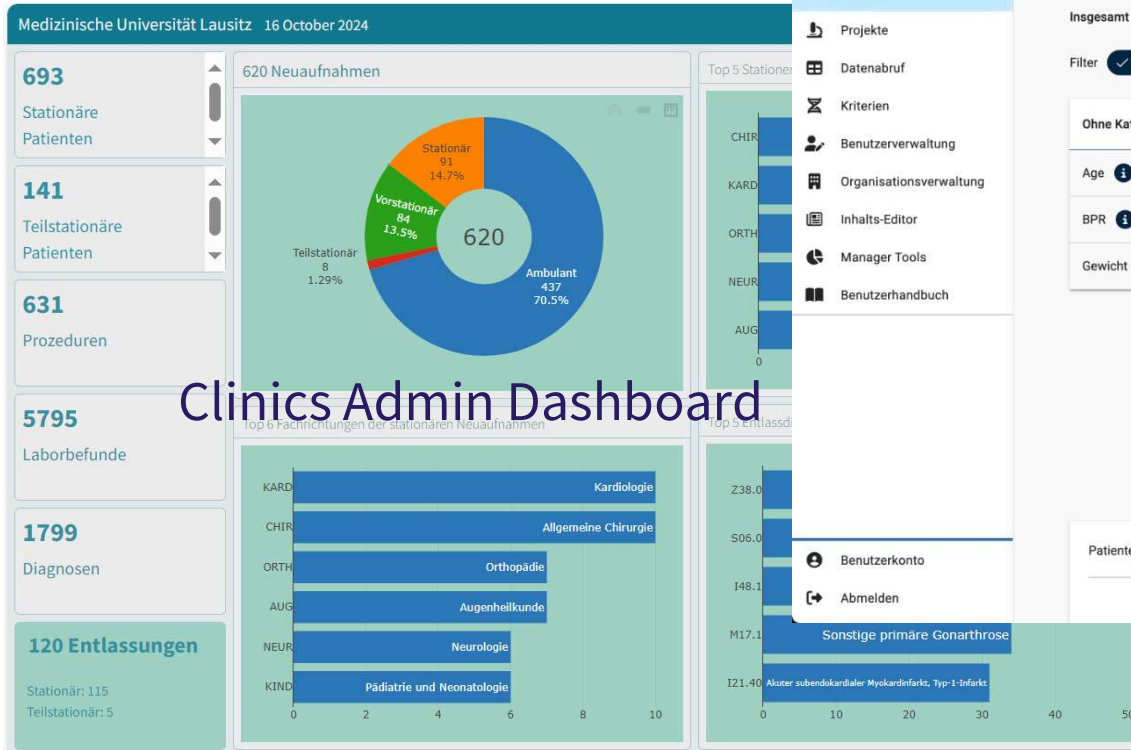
Medizinische Universität Lausitz 16 October 2024

693
Stationäre Patienten

141
Teilstationäre Patienten

631
Prozeduren

5795
Laborbefunde

1799
Diagnosen

120 Entlassungen
Stationär: 115
Teilstationär: 5

620 Neuaufnahmen

Stationär 91 14.7%
Vorstationär 84 13.5%
Teilstationär 8 1.29%
620
Ambulant 437 70.5%

Top 5 Stationen

CHIR
KARD
ORTH
NEUR
AUG
0

Clinics Admin Dashboard

Top 6 Fachrichtungen der stationären Neuaufnahmen

| | |
|---|---|
| KARD | Kardiologie |
| CHIR | Allgemeine Chirurgie |
| ORTH | Orthopädie |
| AUG | Augenheilkunde |
| NEUR | Neurologie |
| KIND | Pädiatrie und Neonatologie |

0 2 4 6 8 10

Top 5 Entlassdi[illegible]

Z38.0
S06.0
I48.1
M17.1 Sonstige primäre Gonarthrose
I21.40 Akuter subendokardialer Myokardinfarkt, Typ-1-Infarkt

0 10 20 30 40 5

Projekte
Datenabruf
Kriterien
Benutzerverwaltung
Organisationsverwaltung
Inhalts-Editor
Manager Tools
Benutzerhandbuch
Benutzerkonto
Abmelden

Insgesamt
Filter
Ohne Ka
Age
BPR
Gewicht
Patiente